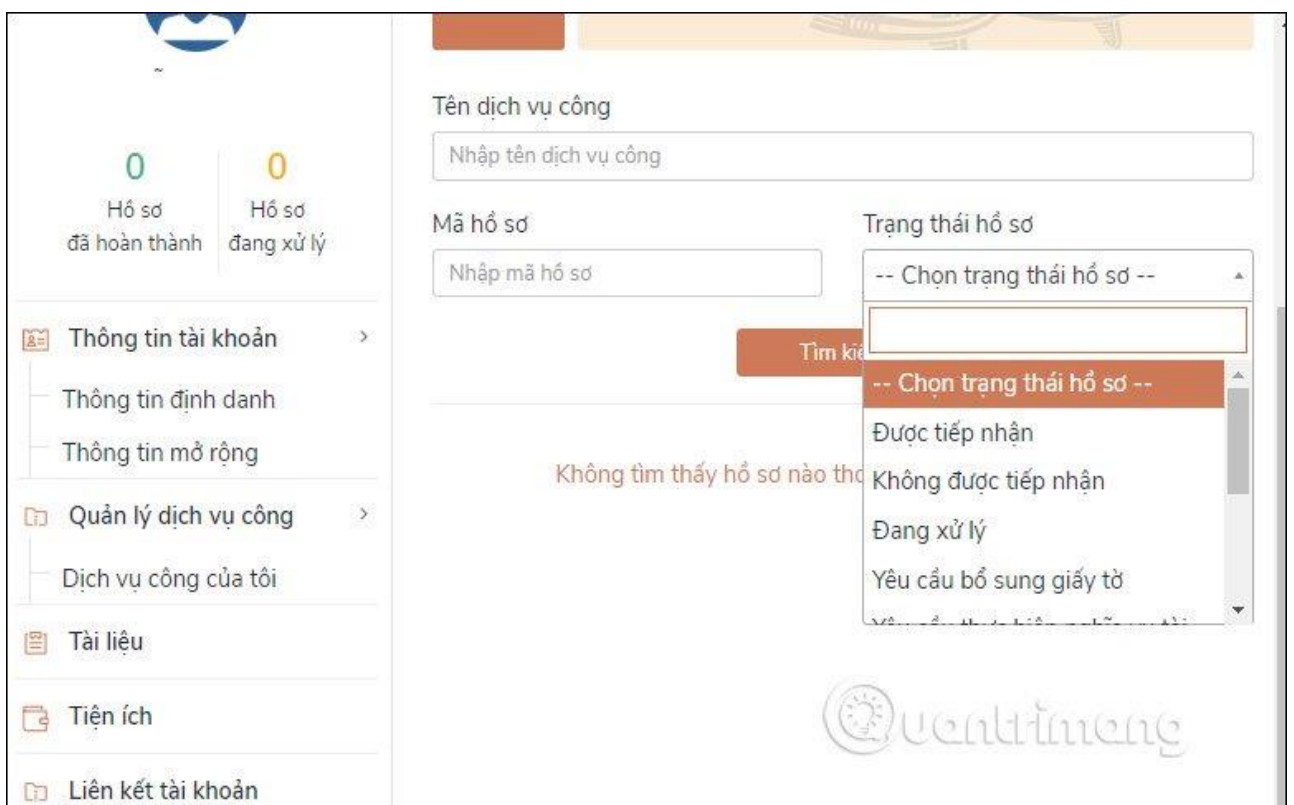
~

0
Hồ sơ
đã hoàn thành

0
Hồ sơ
đang xử lý

Thông tin tài khoản

Thông tin định danh

Thông tin mở rộng

Quản lý dịch vụ công

Dịch vụ công của tôi

Tài liệu

Tiện ích

Liên kết tài khoản

Tên dịch vụ công

Nhập tên dịch vụ công

Mã hồ sơ

Nhập mã hồ sơ

Trạng thái hồ sơ

-- Chọn trạng thái hồ sơ --

Tìm kiế

-- Chọn trạng thái hồ sơ --
Được tiếp nhận
Không được tiếp nhận
Đang xử lý
Yêu cầu bổ sung giấy tờ
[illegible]

Không tìm thấy hồ sơ nào tho

Quantrimang